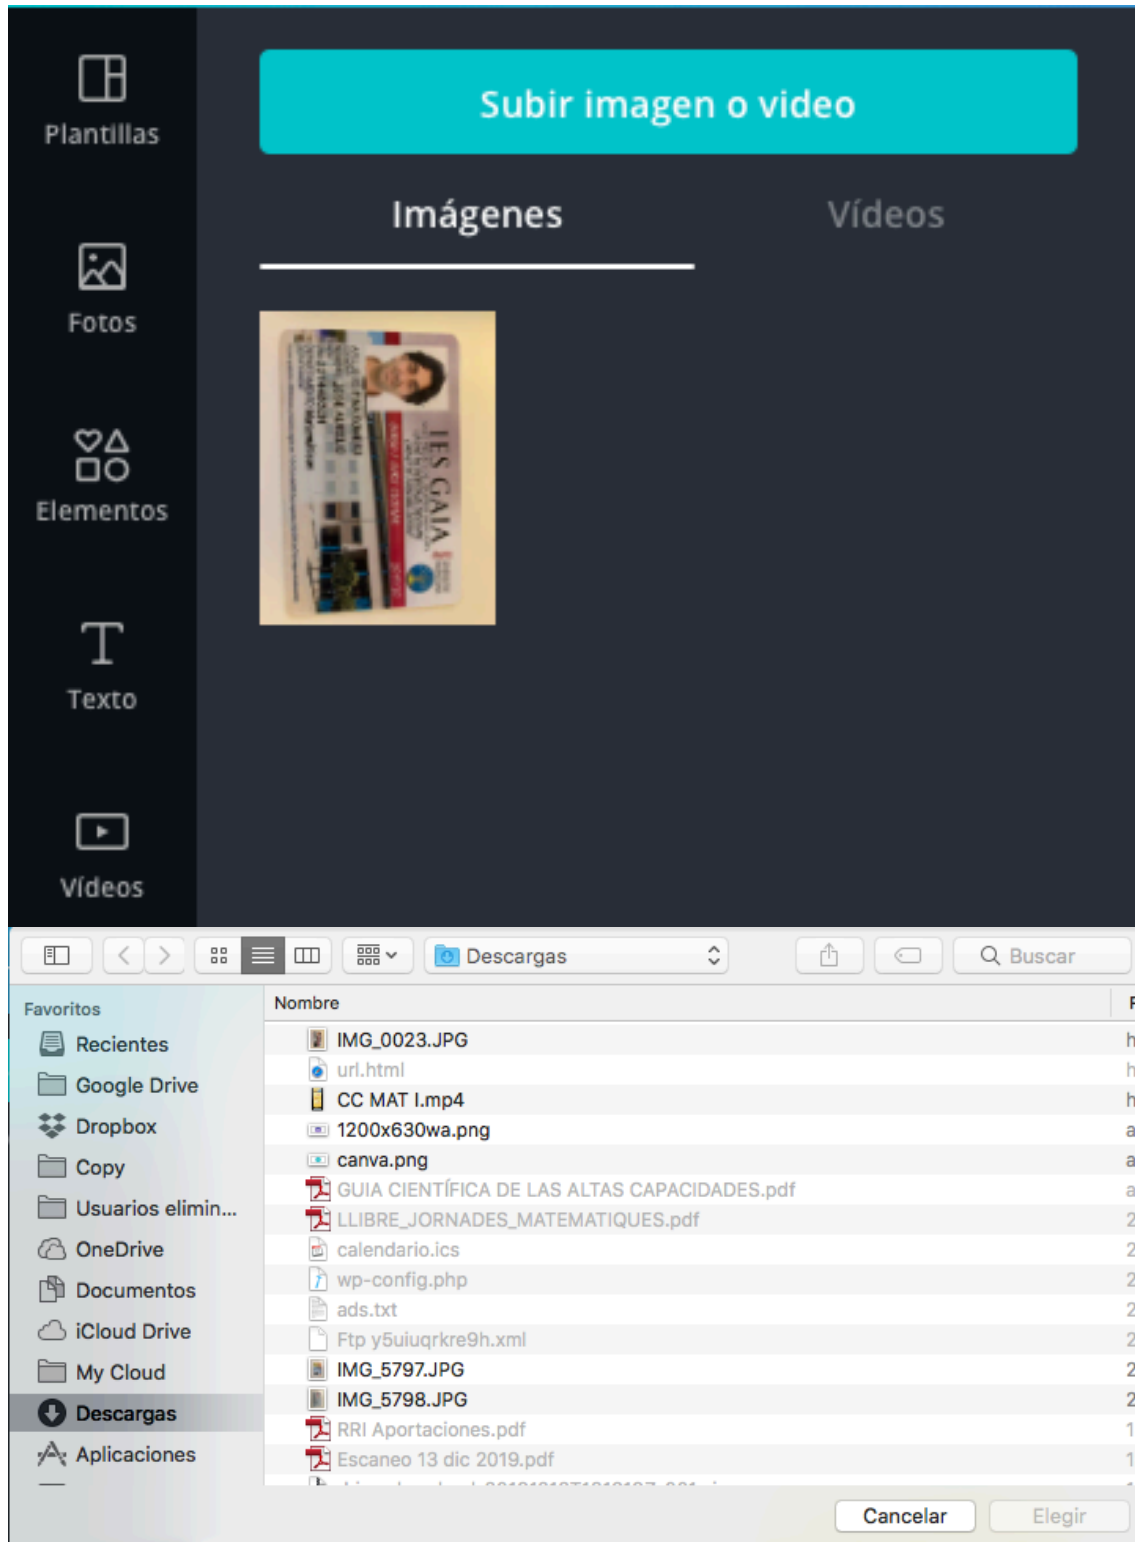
Plantillas

Fotos

Elementos

Texto

Vídeos

Subir imagen o video

Imágenes

Vídeos

IES GAIA

Descargas

Buscar

Favoritos

Recientes

Google Drive

Dropbox

Copy

Usuarios elimin...

OneDrive

Documentos

iCloud Drive

My Cloud

Descargas

Aplicaciones

Nombre

IMG_0023.JPG

url.html

CC MAT I.mp4

1200x630wa.png

canva.png

GUIA CIENTÍFICA DE LAS ALTAS CAPACIDADES.pdf

LLIBRE_JORNADES_MATEMATIQUES.pdf

calendario.ics

wp-config.php

ads.txt

Ftp y5uiuqrkre9h.xml

IMG_5797.JPG

IMG_5798.JPG

RRI Aportaciones.pdf

Escaneo 13 dic 2019.pdf

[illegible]

Cancelar

Elegir